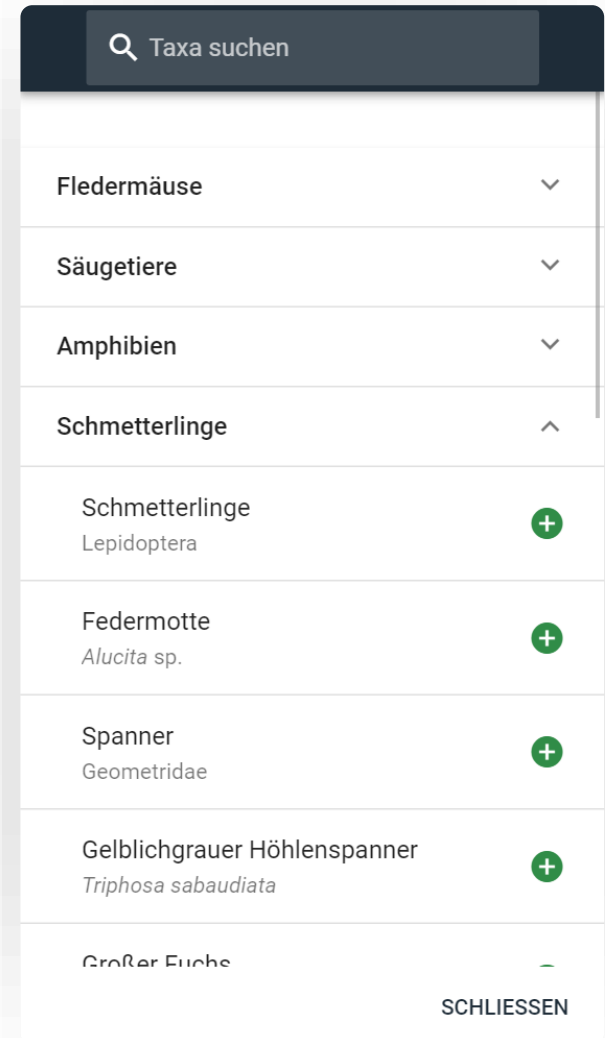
Taxa suchen

Fledermäuse

Säugetiere

Amphibien

Schmetterlinge

Schmetterlinge
Lepidoptera

Federmotte
Alucita sp.

Spanner
Geometridae

Gelblichgrauer Höhlenspanner
Triphosa sabaudiata

Großer Fuchs

SCHLIESSEN